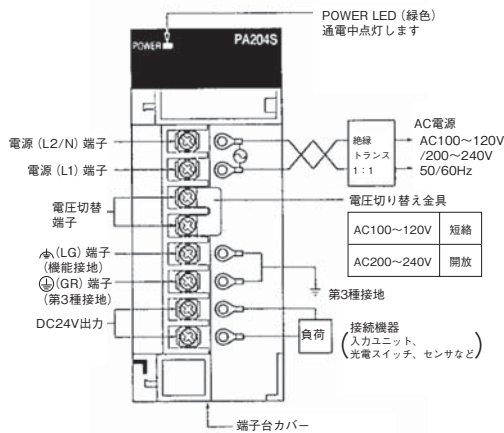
POWER LED（緑色）
通電中点灯します

POWER

PA204S

電源（L2/N）端子

電源（L1）端子

電圧切替
端子

(LG) 端子
（機能接地）

(GR) 端子
（第3種接地）

DC24V出力

絶縁
トランス
1：1

AC電源
AC100～120V
/200～240V
50/60Hz

電圧切り替え金具

| AC100～120V | 短絡 |
|---|---|
| AC200～240V | 開放 |

第3種接地

負荷

接続機器
（入力ユニット、光電スイッチ、センサなど）

端子台カバー